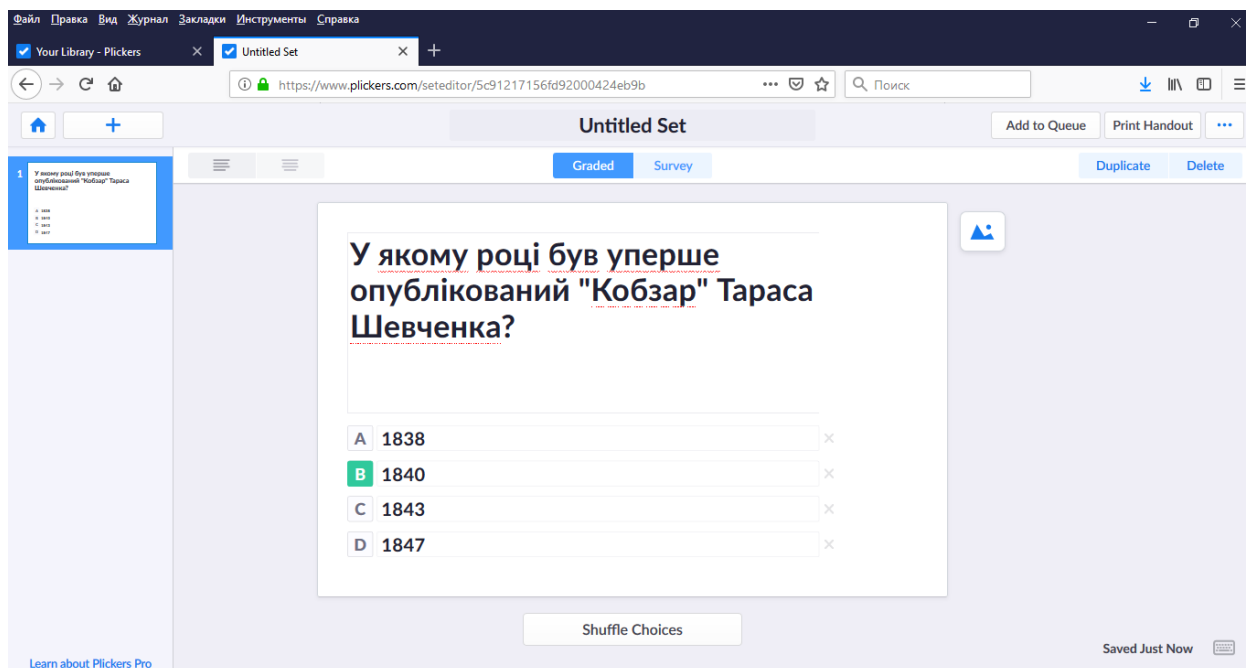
Файл Правка Вид Журнал Закладки Инструменты Справка

Your Library - Plickers
Untitled Set

https://www.plickers.com/seteditor/5c91217156fd92000424eb9b
Поиск

Untitled Set
Add to Queue
Print Handout
•••

1 У якому році був уперше опублікований "Кобзар" Тараса Шевченка?
A 1838
B 1840
C 1843
D 1847

Graded
Survey
Duplicate
Delete

У якому році був уперше опублікований "Кобзар" Тараса Шевченка?

A 1838
B 1840
C 1843
D 1847

Shuffle Choices

Saved Just Now

Learn about Plickers Pro